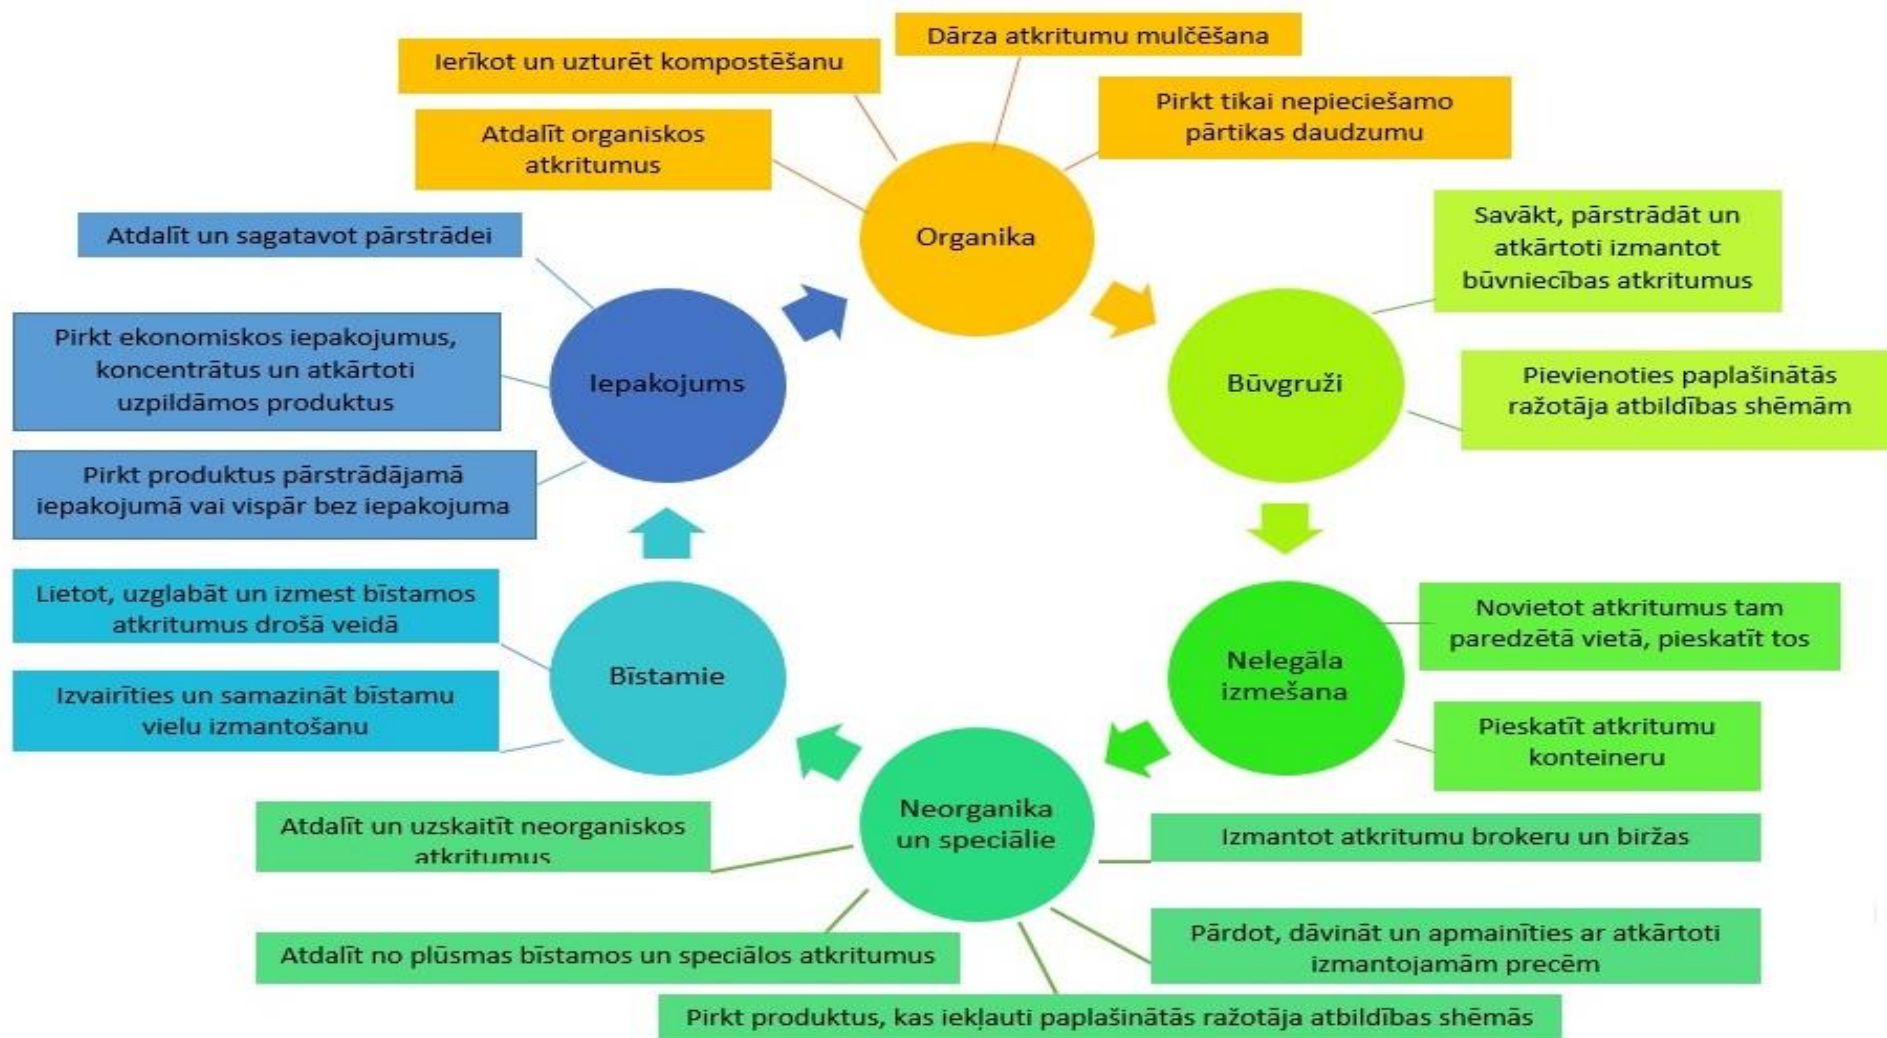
Dārza atkritumu mulčēšana

Ierīkot un uzturēt kompostēšanu

Pirkt tikai nepieciešamo pārtikas daudzumu

Atdalīt organiskos atkritumus

Organika

Atdalīt un sagatavot pārstrādei

Savākt, pārstrādāt un atkārtoti izmantot būvniecības atkritumus

Pirkt ekonomiskos iepakojumus, koncentrātus un atkārtoti uzpildāmos produktus

Iepakojums

Būvgruži

Pievienoties paplašinātās ražotāja atbildības shēmām

Pirkt produktus pārstrādājamā iepakojumā vai vispār bez iepakojuma

Lietot, uzglabāt un izmest bīstamos atkritumus drošā veidā

Novietot atkritumus tam paredzētā vietā, pieskatīt tos

Bīstamie

Nelegāla izmešana

Izvairīties un samazināt bīstamu vielu izmantošanu

Pieskatīt atkritumu konteineru

Neorganika un speciālie

Atdalīt un uzskaitīt neorganiskos atkritumus

Izmantot atkritumu brokeru un biržas

Atdalīt no plūsmas bīstamos un speciālos atkritumus

Pārdot, dāvināt un apmainīties ar atkārtoti izmantojamām precēm

Pirkt produktus, kas iekļauti paplašinātās ražotāja atbildības shēmās